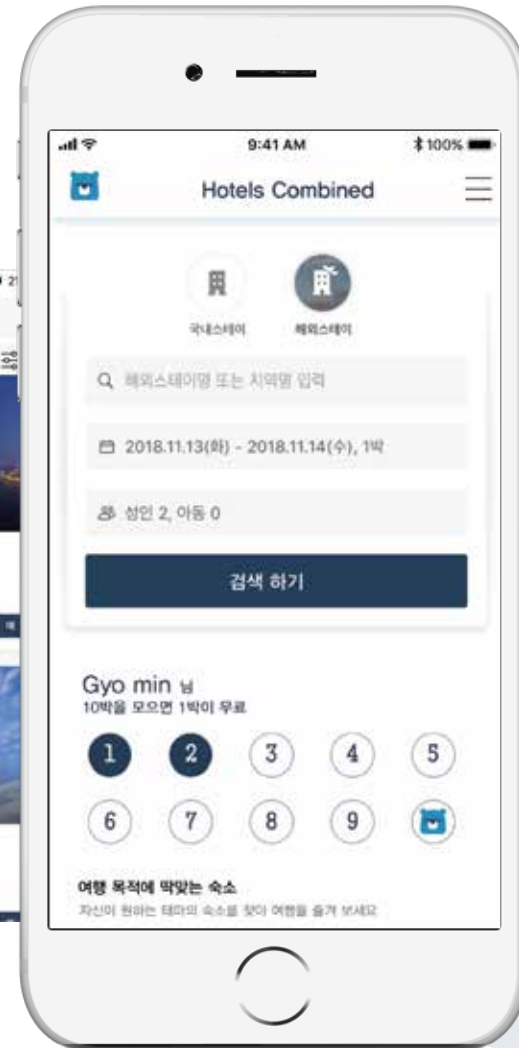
9:41 AM
100%

Hotels Combined

국내스테이
해외스테이

해외스테이명 또는 지역명 입력

2018.11.13(화) - 2018.11.14(수), 1박

성인 2, 아동 0

검색 하기

Gyo min 님
10박을 모으면 1박이 무료

1 2 3 4 5
6 7 8 9

여행 목적에 딱맞는 숙소
자신이 원하는 테마의 숙소를 찾아 여행을 즐겨 보세요